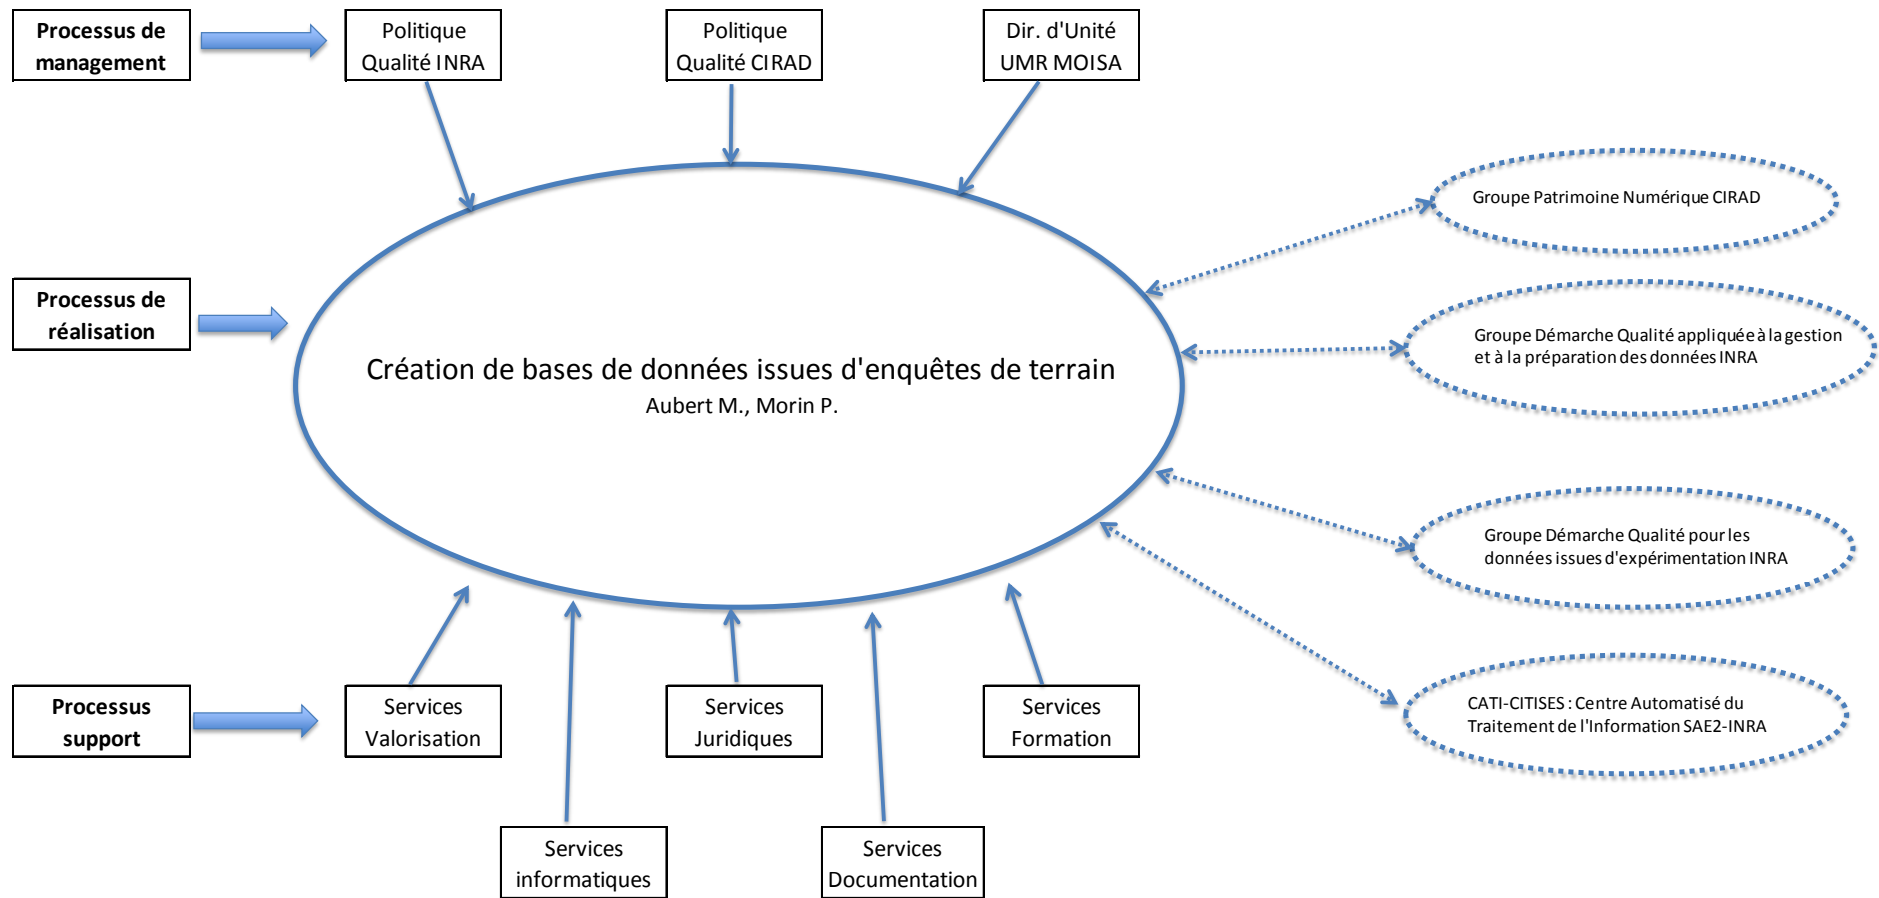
Processus de management

Politique Qualité INRA

Politique Qualité CIRAD

Dir. d'Unité UMR MOISA

Groupe Patrimoine Numérique CIRAD

Processus de réalisation

Création de bases de données issues d'enquêtes de terrain
Aubert M., Morin P.

Groupe Démarche Qualité appliquée à la gestion et à la préparation des données INRA

Groupe Démarche Qualité pour les données issues d'expérimentation INRA

CATI-CITISES : Centre Automatisé du Traitement de l'Information SAE2-INRA

Processus support

Services Valorisation

Services Juridiques

Services Formation

Services informatiques

Services Documentation